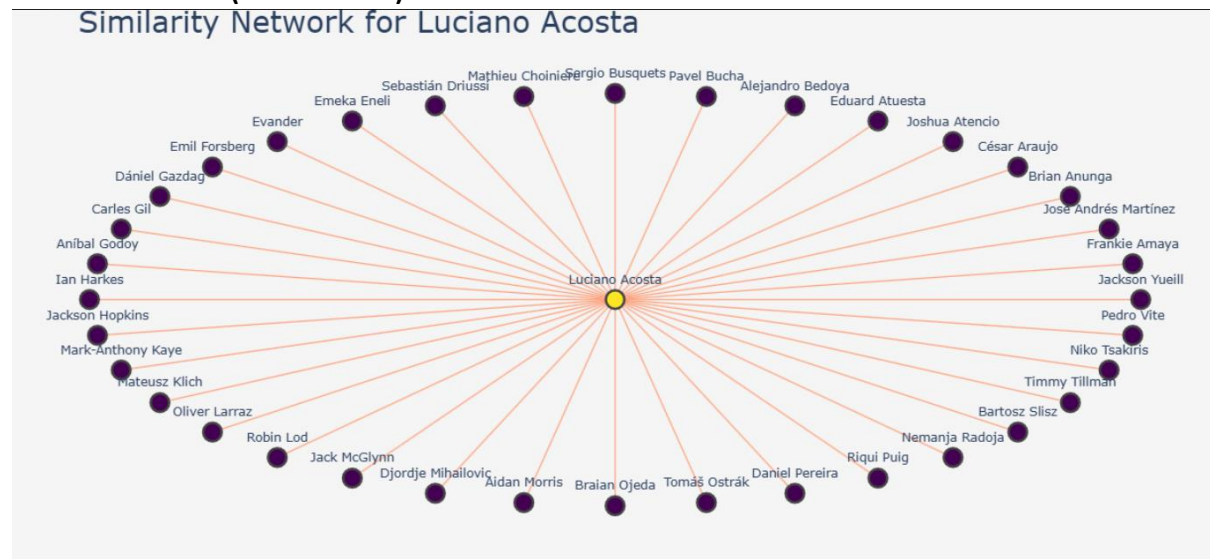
Similarity Network for Luciano Acosta

Mathieu Choinière
Sergio Busquets
Pavel Bucha
Sebastián Driussi
Alejandro Bedoya
Emeka Eneli
Eduard Atuesta
Evander
Joshua Atencio
Emil Forsberg
César Araujo
Dániel Gazdag
Brian Anunga
Carles Gil
José Andrés Martínez
Aníbal Godoy
Frankie Amaya
Ian Harkes
Luciano Acosta
Jackson Yueill
Jackson Hopkins
Pedro Vite
Mark-Anthony Kaye
Niko Tsakiris
Mateusz Klich
Timmy Tillman
Oliver Larraz
Bartosz Slisz
Robin Lod
Nemanja Radoja
Jack McGlynn
Riqui Puig
Djordje Mihailovic
Daniel Pereira
Aidan Morris
Tomáš Ostrák
Braian Ojeda